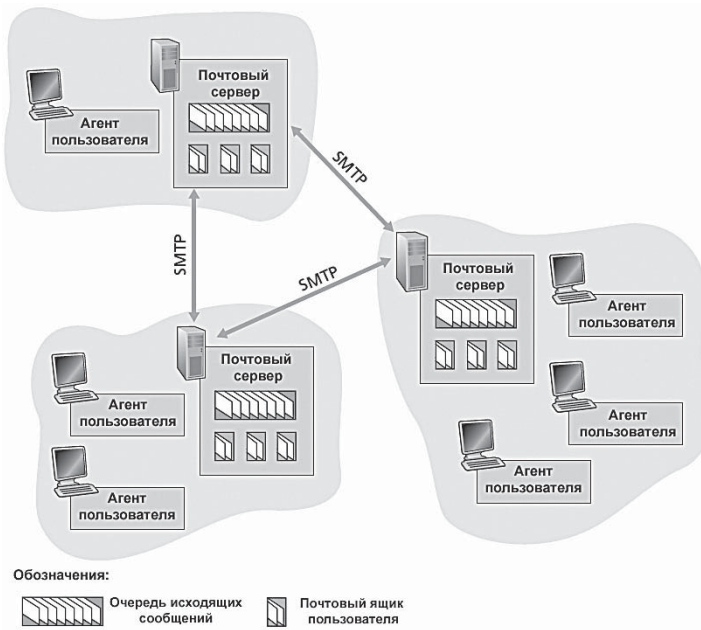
Почтовый сервер

Агент пользователя

SMTP

SMTP

SMTP

Почтовый сервер

Агент пользователя

Агент пользователя

Агент пользователя

Почтовый сервер

Агент пользователя

Агент пользователя

Обозначения:

Очередь исходящих сообщений

Почтовый ящик пользователя